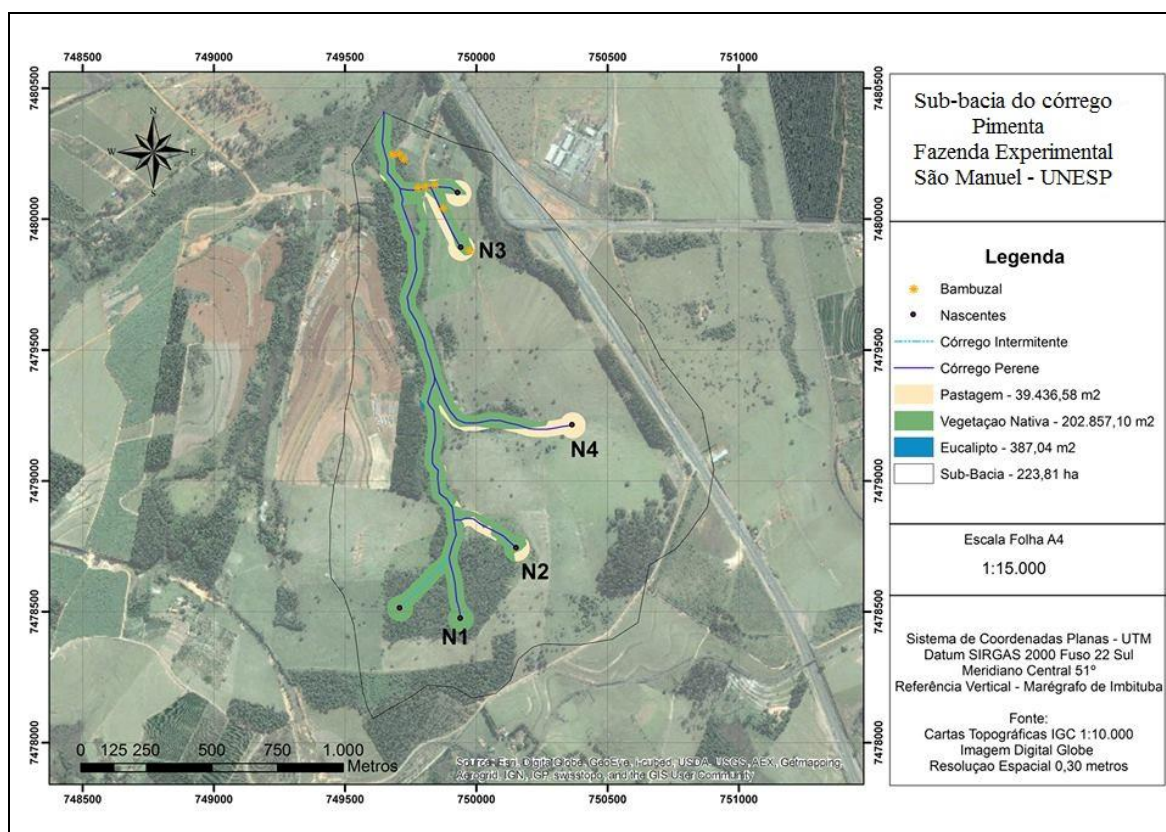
748500 749000 749500 750000 750500 751000

7480500 7480000 7479500 7479000 7478500 7478000

N
W E
S

N3
N4
N2
N1

0 125 250 500 750 1.000
Metros

Source: Esri, DigitalGlobe, GeoEye, i-cubed, USDA, USGS, AEX, Getmapping, Aerogrid, IGN, IGP, swisstopo, and the GIS User Community

748500 749000 749500 750000 750500 751000

7480500 7480000 7479500 7479000 7478500 7478000

Sub-bacia do córrego Pimenta
Fazenda Experimental
São Manuel - UNESP

Legenda

Bambuzal
Nascentes
Córrego Intermitente
Córrego Perene
Pastagem - 39.436,58 m2
Vegetaçao Nativa - 202.857,10 m2
Eucalipto - 387,04 m2
Sub-Bacia - 223,81 ha

Escala Folha A4
1:15.000

Sistema de Coordenadas Planas - UTM
Datum SIRGAS 2000 Fuso 22 Sul
Meridiano Central 51°
Referência Vertical - Marégrafo de Imbituba

Fonte:
Cartas Topográficas IGC 1:10.000
Imagem Digital Globe
Resoluçao Espacial 0,30 metros